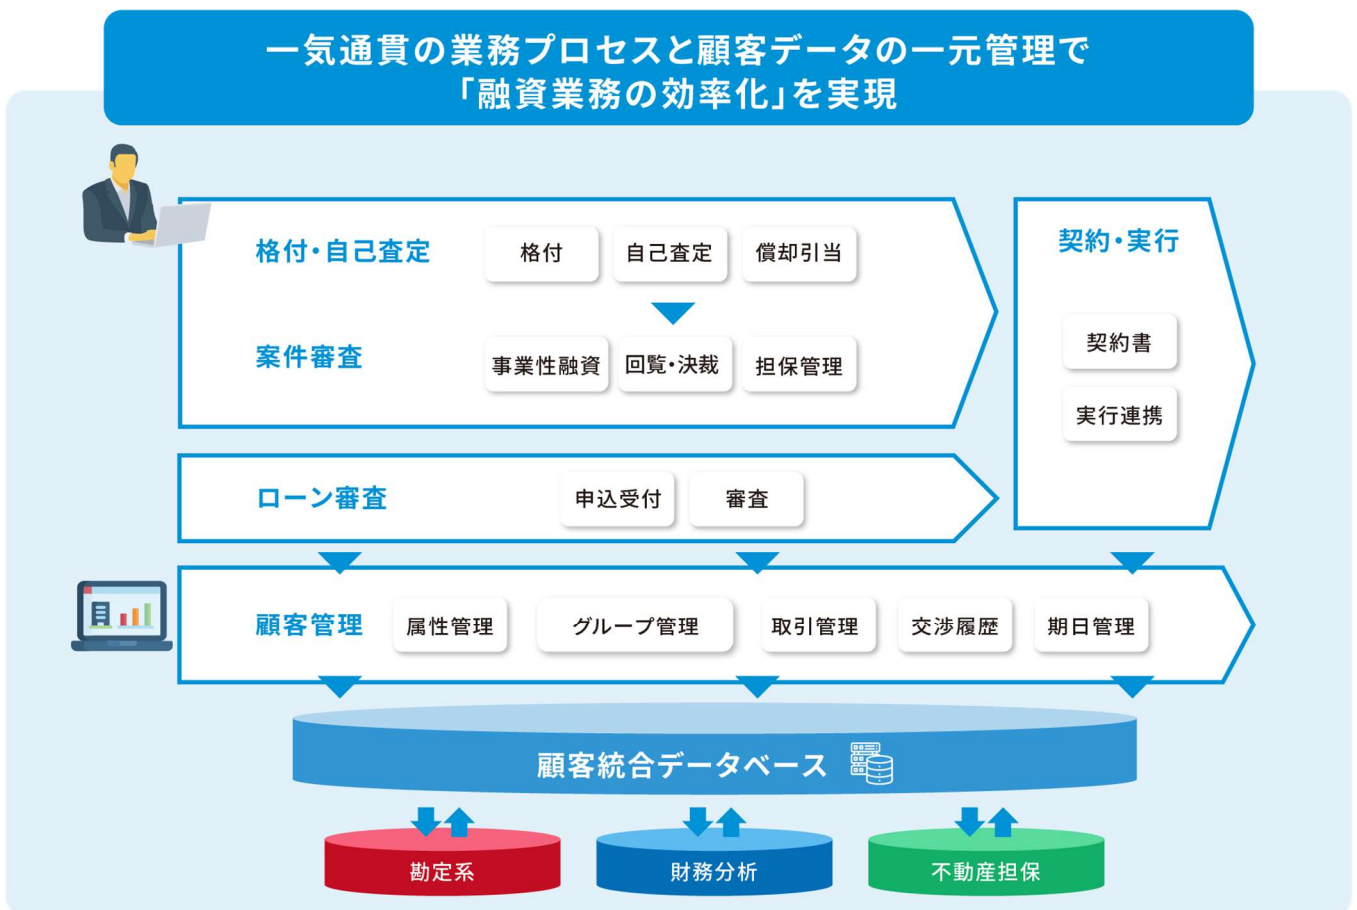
一気通貫の業務プロセスと顧客データの一元管理で
「融資業務の効率化」を実現

格付・自己査定
格付
自己査定
償却引当

案件審査
事業性融資
回覧・決裁
担保管理

契約・実行
契約書
実行連携

ローン審査
申込受付
審査

顧客管理
属性管理
グループ管理
取引管理
交渉履歴
期日管理

顧客統合データベース

勘定系
財務分析
不動産担保